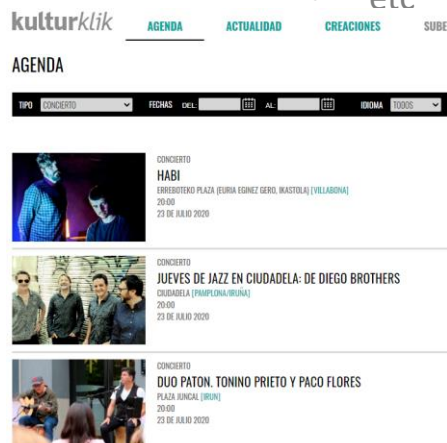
kulturklik AGENDA ACTUALIDAD CREACIONES SUBE

etc

AGENDA

TIPO CONCIERTO FECHAS DEL AL IDIOMA TODOS

CONCIERTO
HABI
ERREBOTEKO PLAZA (EURIA EGINEZ GERO, IKASTOLA) [VILLABONA]
20:00
23 DE JULIO 2020

CONCIERTO
JUEVES DE JAZZ EN CIUDADELA: DE DIEGO BROTHERS
CIUDADELA [PAMPLONA/IRUÑA]
20:00
23 DE JULIO 2020

CONCIERTO
DUO PATON. TONINO PRIETO Y PACO FLORES
PLAZA JUNCAL [IRUN]
20:00
23 DE JULIO 2020